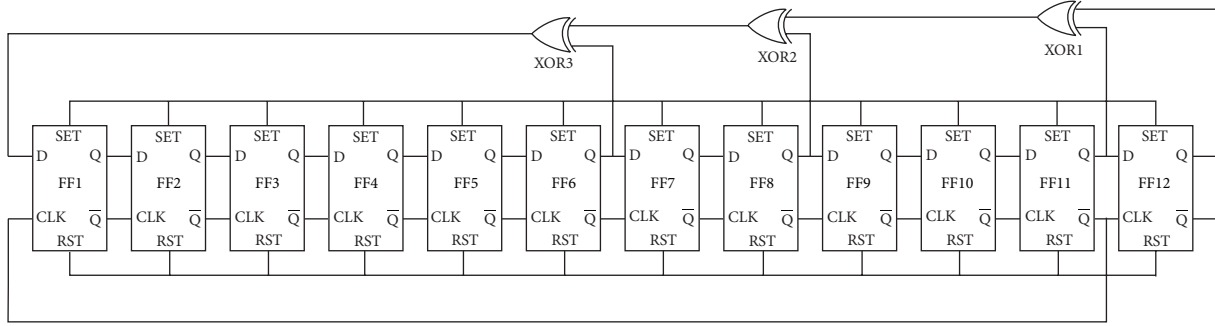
XOR3
XOR2
XOR1

SET
D Q
FF1
CLK $\overline{Q}$
RST

SET
D Q
FF2
CLK $\overline{Q}$
RST

SET
D Q
FF3
CLK $\overline{Q}$
RST

SET
D Q
FF4
CLK $\overline{Q}$
RST

SET
D Q
FF5
CLK $\overline{Q}$
RST

SET
D Q
FF6
CLK $\overline{Q}$
RST

SET
D Q
FF7
CLK $\overline{Q}$
RST

SET
D Q
FF8
CLK $\overline{Q}$
RST

SET
D Q
FF9
CLK $\overline{Q}$
RST

SET
D Q
FF10
CLK $\overline{Q}$
RST

SET
D Q
FF11
CLK $\overline{Q}$
RST

SET
D Q
FF12
CLK $\overline{Q}$
RST